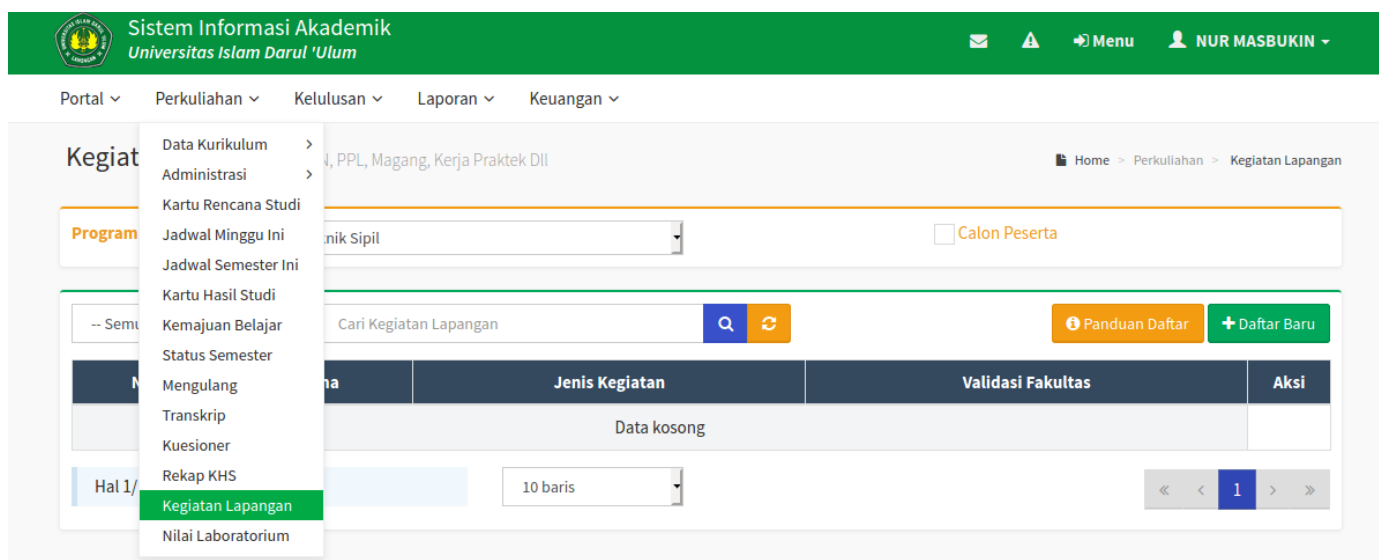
Sistem Informasi Akademik
Universitas Islam Darul 'Ulum

Menu NUR MASBUKIN

Portal Perkuliahan Kelulusan Laporan Keuangan

Data Kurikulum
Administrasi
Kartu Rencana Studi
Jadwal Minggu Ini
Jadwal Semester Ini
Kartu Hasil Studi
Kemajuan Belajar
Status Semester
Mengulang
Transkrip
Kuesioner
Rekap KHS
Kegiatan Lapangan
Nilai Laboratorium

Kegiat N, PPL, Magang, Kerja Praktek Dll

Home > Perkuliahan > Kegiatan Lapangan

Program knik Sipil

Calon Peserta

-- Semu Cari Kegiatan Lapangan

Panduan Daftar Daftar Baru

| N | na | Jenis Kegiatan | Validasi Fakultas | Aksi |
|---|---|---|---|---|
| | | Data kosong | | |

Hal 1/

10 baris

« ‹ 1 › »